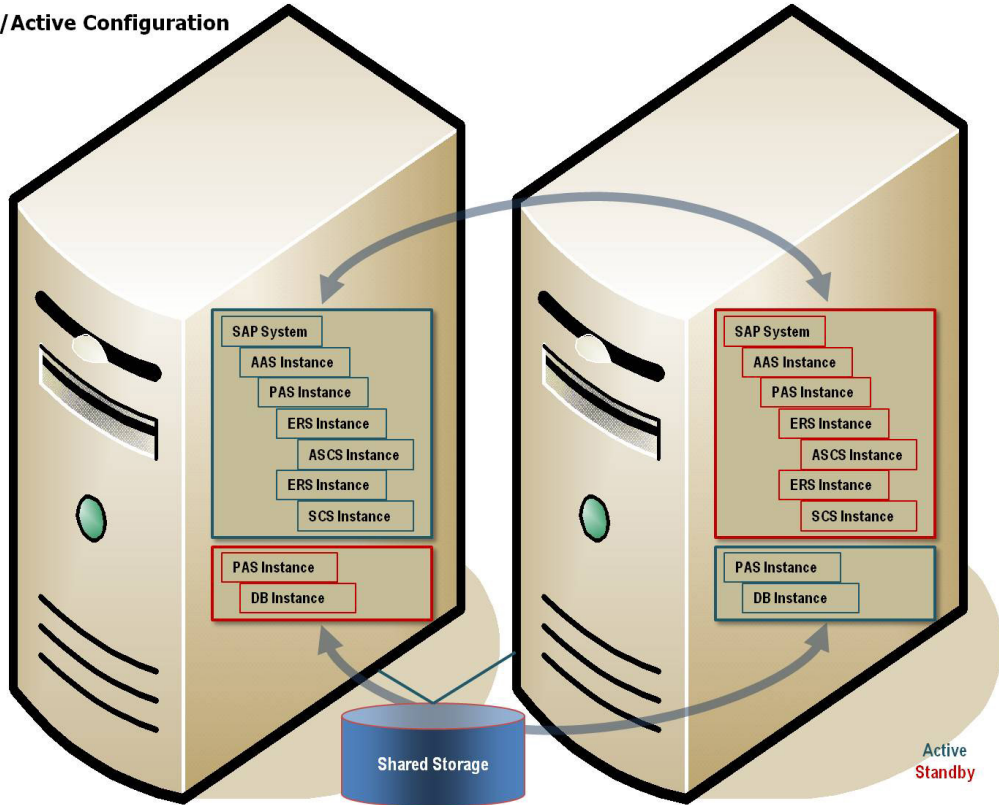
/Active Configuration

SAP System
AAS Instance
PAS Instance
ERS Instance
ASCS Instance
ERS Instance
SCS Instance

PAS Instance
DB Instance

SAP System
AAS Instance
PAS Instance
ERS Instance
ASCS Instance
ERS Instance
SCS Instance

PAS Instance
DB Instance

Shared Storage

Active
Standby